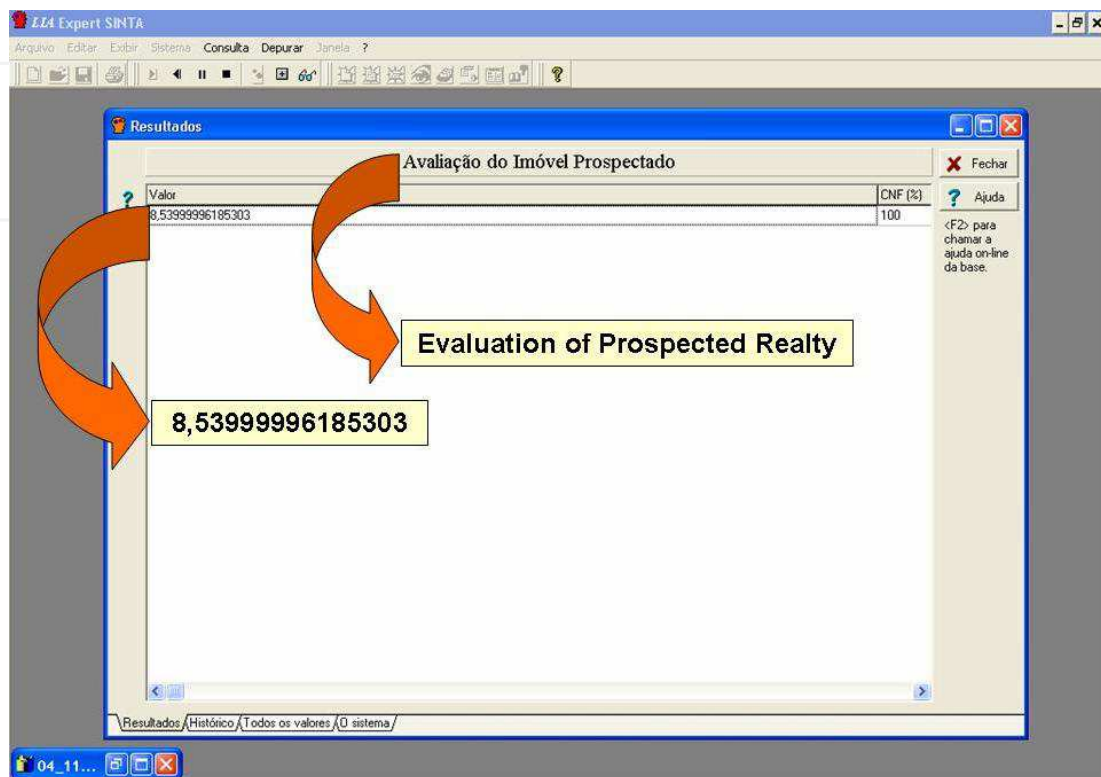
LIA Expert SINTA
Arquivo Editar Exibir Sistema Consulta Depurar Janela ?

Resultados

Avaliação do Imóvel Prospectado

| Valor | CNF (%) |
|---|---|
| 8,53999996185303 | 100 |

Fechar
Ajuda
<F2> para chamar a ajuda on-line da base.

Evaluation of Prospected Realty

8,53999996185303

Resultados Histórico Todos os valores O sistema

04_11...